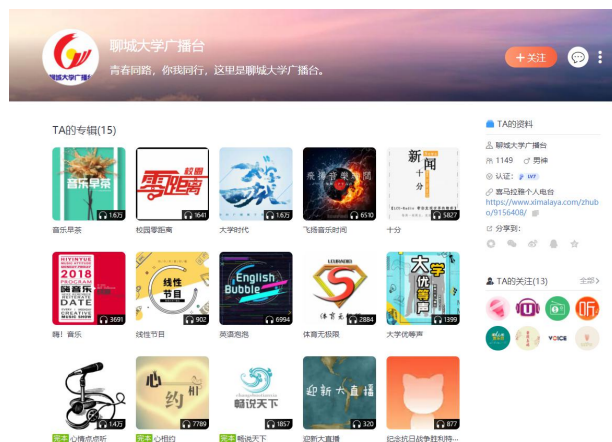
聊城大学广播台

青春同路，你我同行，这里是聊城大学广播台。

+ 关注

TA的专辑(15)

音乐早茶
1.6万
音乐早茶

校园
零距离
1641
校园零距离

大学时代
1.6万
大学时代

飞扬音乐时间
6510
飞扬音乐时间

新闻
十分
5827
十分

2018
嗨音乐
DATE
3691
嗨！音乐

线性节目
902
线性节目

English Bubble
6994
英语泡泡

体育无极限
2884
体育无极限

大学优等声
1399
大学优等声

1.4万
完本 心情点点听

心相约
7789
完本 心相约

畅说天下
1857
完本 畅说天下

迎新大直播
320
迎新大直播

877
纪念抗日战争胜利特...

TA的资料

聊城大学广播台

1149 男神

认证：

喜马拉雅个人电台
https://www.ximalaya.com/zhubo/9156408/

分享到：

TA的关注(13)
全部

VOICE